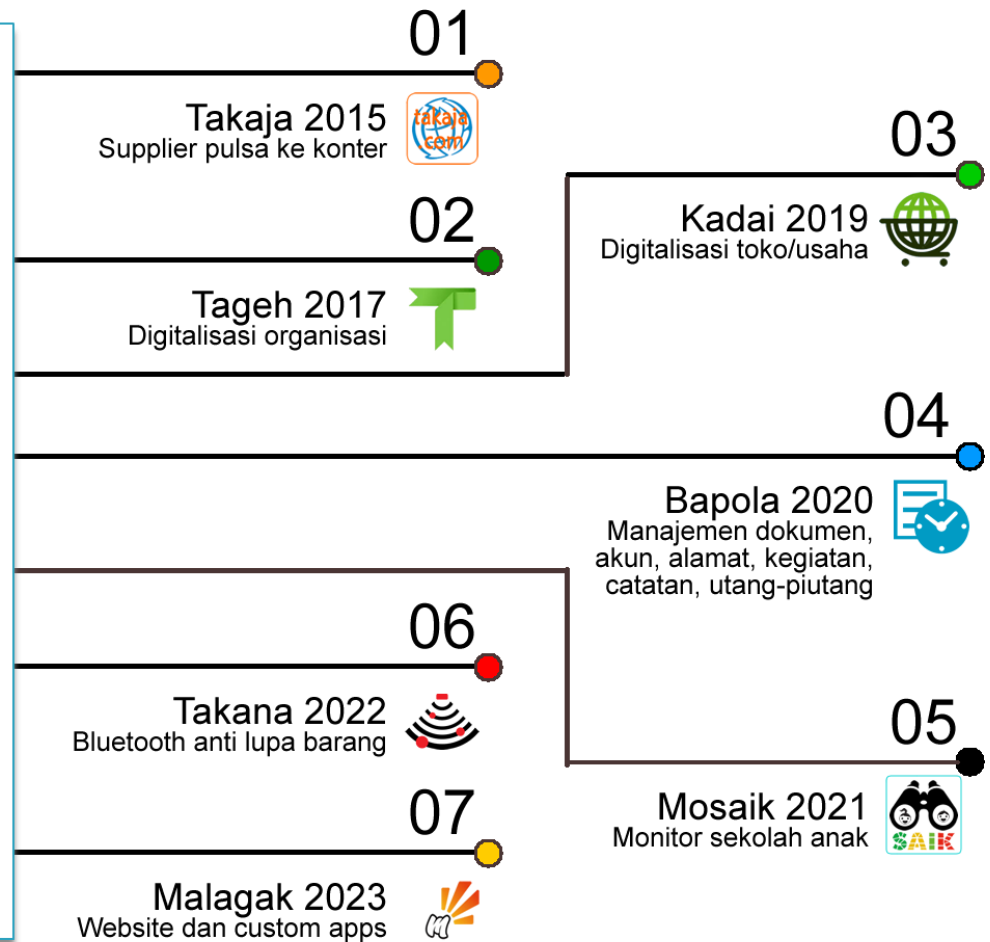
01

takaja .com

Takaja 2015
Supplier pulsa ke konter

02

Tageh 2017
Digitalisasi organisasi

03

Kadai 2019
Digitalisasi toko/usaha

04

Bapola 2020
Manajemen dokumen, akun, alamat, kegiatan, catatan, utang-piutang

06

Takana 2022
Bluetooth anti lupa barang

05

Mosaik 2021
Monitor sekolah anak

SAIK

07

Malagak 2023
Website dan custom apps